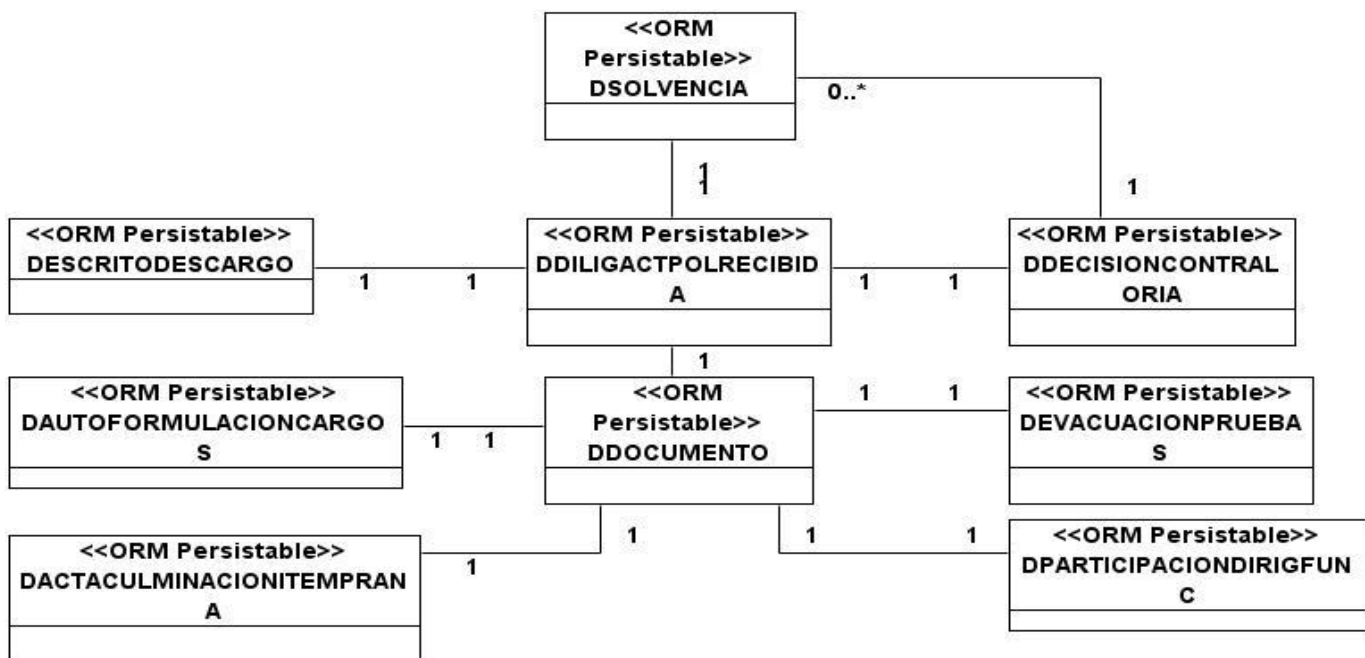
<<ORM Persistable>> DSOLVENCIA

0..*

1
1

1

<<ORM Persistable>> DESCRITODESCARGO

1

1

<<ORM Persistable>> DDILIGACTPOLRECIBIDA

1

1

<<ORM Persistable>> DDECISIONCONTRALORIA

1

<<ORM Persistable>> DAUTOFORMULACIONCARGOS

1

1

<<ORM Persistable>> DDOCUMENTO

1

1

<<ORM Persistable>> DEVACUACIONPRUEBAS

1

1

1

1

<<ORM Persistable>> DACTACULMINACIONITEMPRANA

<<ORM Persistable>> DPARTICIPACIONDIRIGFUNC